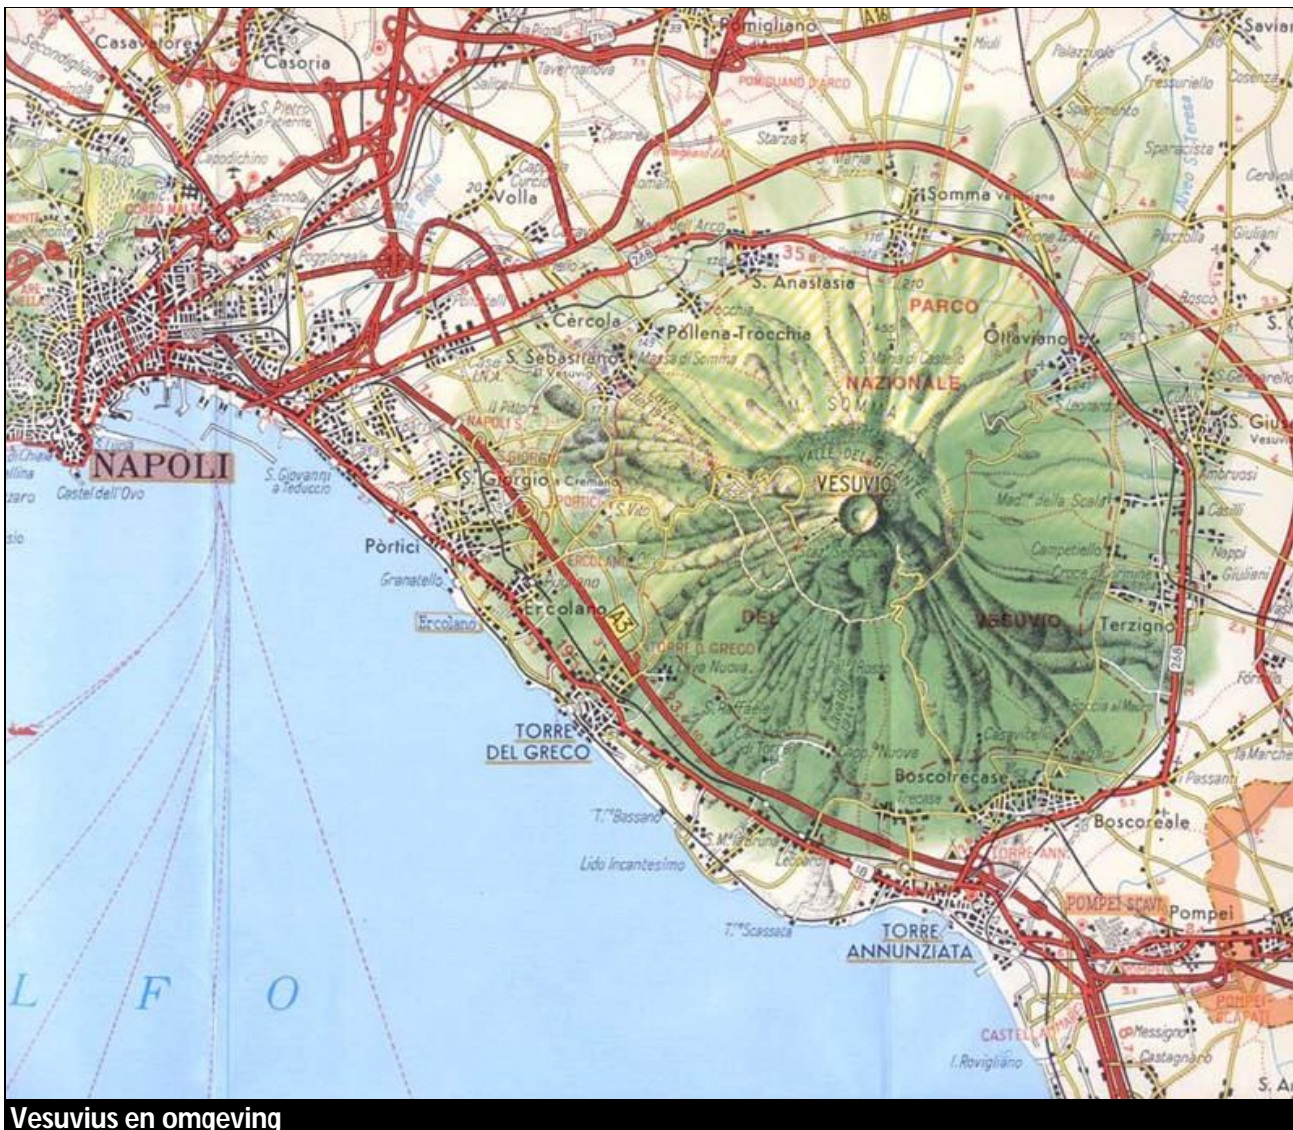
Casavatore
Casoria
Pomigliano
POMIGLIANO D'ARCO
Saviano
S. Pietro a Patierno
Capodichino
Volla
Cercola
Pollena-Trocchia
S. Anastasia
Somma Vesuviana
PARCO
NAZIONALE
Ottaviano
S. Sebastiano al Vesuvio
Massa di Somma
NAPOLI
S. Giovanni a Teduccio
Castel dell'Ovo
S. Giorgio a Cremano
VESUVIO
VALLE DEL GIGANTE
SOMMA
Pòrtici
Granatello
Ercolano
Ercolano
DEL
VESUVIO
Terzigno
TORRE DEL GRECO
Boscotrecase
Boscoreale
T.re Bassano
Lido Incantesimo
T.re Scassata
TORRE ANNUNZIATA
POMPEI SCAVI
Pompei
L F O
Vesuvius en omgeving